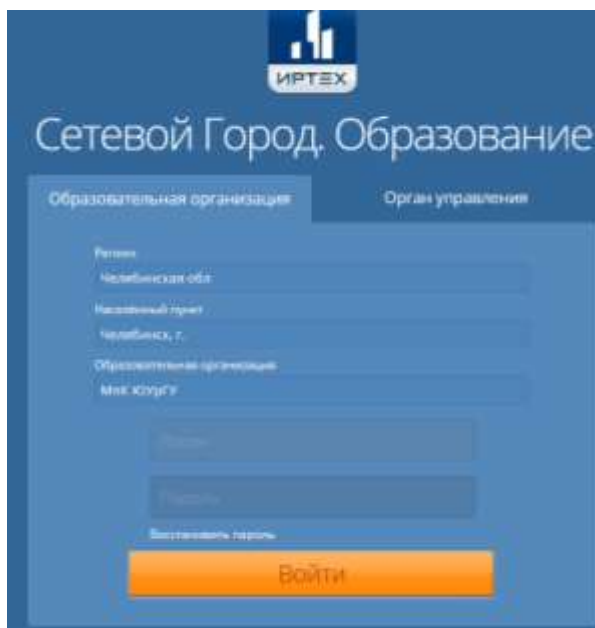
ИРТЕХ

Сетевой Город. Образование

Образовательная организация

Орган управления

Регион

Челябинская обл

Населенный пункт

Челябинск, г.

Образовательная организация

МНК ЮУрГУ

Логин

Пароль

Восстановить пароль

Войти